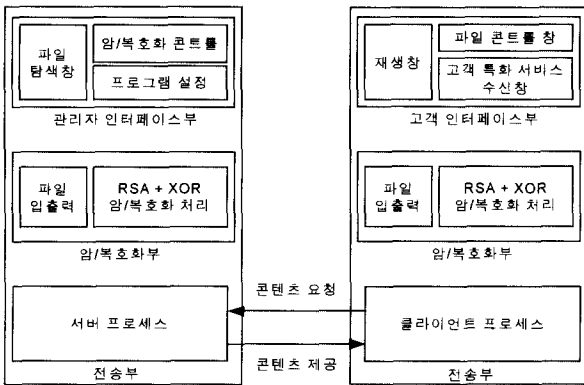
파일 탐색창

암/복호화 콘트롤

프로그램 설정

관리자 인터페이스부

파일 입출력

RSA + XOR 암/복호화 처리

암/복호화부

서버 프로세스

전송부

재생창

파일 콘트롤 창

고객 특화 서비스 수신창

고객 인터페이스부

파일 입출력

RSA + XOR 암/복호화 처리

암/복호화부

클라이언트 프로세스

전송부

콘텐츠 요청

콘텐츠 제공